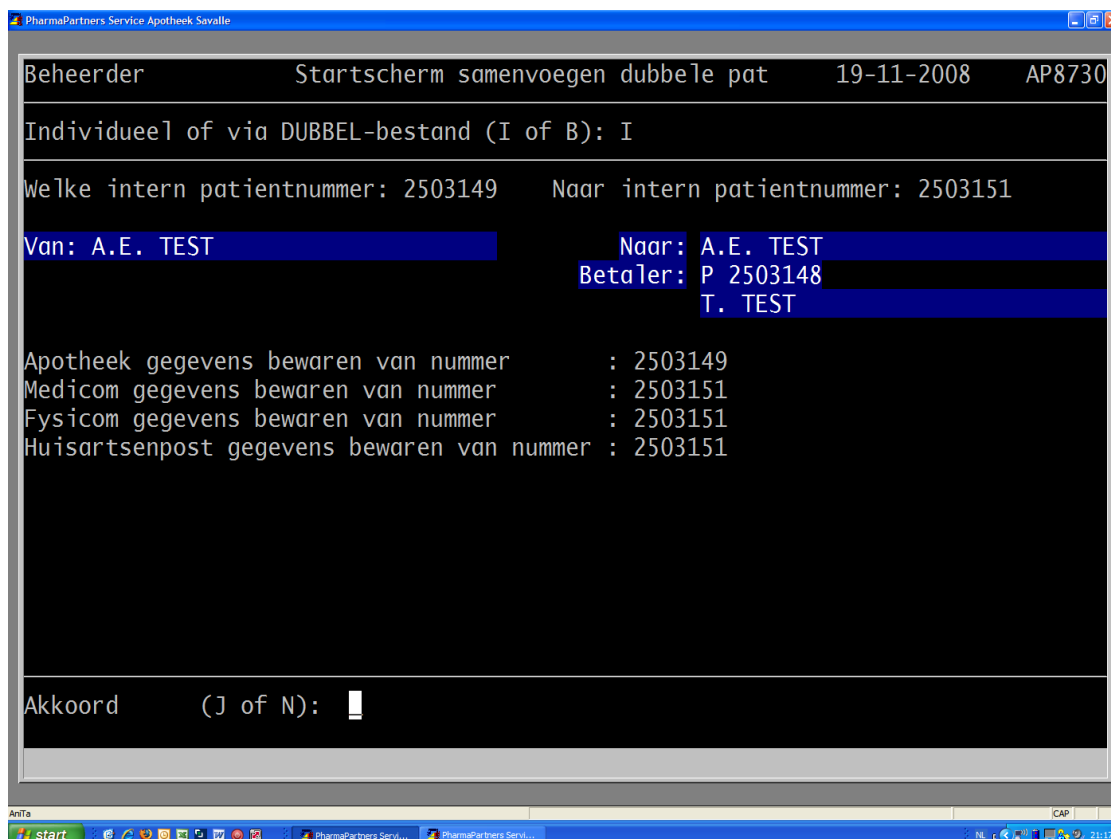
PharmaPartners Service Apotheek Savalle

Beheerder Startscherm samenvoegen dubbele pat 19-11-2008 AP8730

Individueel of via DUBBEL-bestand (I of B): I

Welke intern patientnummer: 2503149 Naar intern patientnummer: 2503151

Van: A.E. TEST Naar: A.E. TEST
Betaler: P 2503148
T. TEST

Apotheek gegevens bewaren van nummer : 2503149
Medicom gegevens bewaren van nummer : 2503151
Fysicom gegevens bewaren van nummer : 2503151
Huisartsenpost gegevens bewaren van nummer : 2503151

Akkoord (J of N):

AniTa
CAP
start
PharmaPartners Servi...
PharmaPartners Servi...
NL